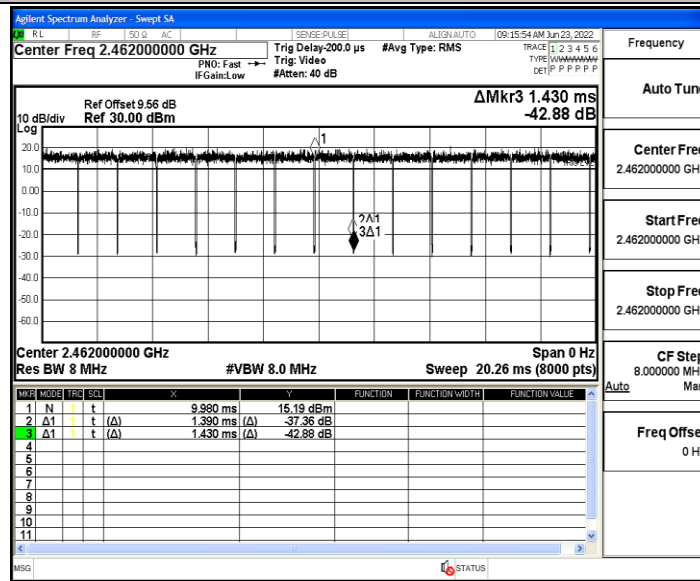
Agilent Spectrum Analyzer - Swept SA

RL RF 50 Ω AC SENSE:PULSE ALIGN AUTO 09:15:54 AM Jun 23, 2022

Center Freq 2.462000000 GHz

PNO: Fast IFGain:Low

Trig Delay-200.0 µs Trig: Video #Atten: 40 dB

#Avg Type: RMS

TRACE 1 2 3 4 5 6 TYPE WWWWWW DET P P P P P P

Frequency

Ref Offset 9.56 dB
10 dB/div Ref 30.00 dBm
Log

ΔMkr3 1.430 ms
-42.88 dB

20.0
10.0
0.00
-10.0
-20.0
-30.0
-40.0
-50.0
-60.0

1
2Δ1
3Δ1

Center 2.462000000 GHz
Res BW 8 MHz
#VBW 8.0 MHz
Span 0 Hz
Sweep 20.26 ms (8000 pts)

| MKR | MODE | TRC | SCL | X | | Y | FUNCTION | FUNCTION WIDTH | FUNCTION VALUE |
|---|---|---|---|---|---|---|---|---|---|
| 1 | N | 1 | t | | 9.980 ms | 15.19 dBm | | | |
| 2 | Δ1 | 1 | t | (Δ) | 1.390 ms | (Δ) -37.36 dB | | | |
| 3 | Δ1 | 1 | t | (Δ) | 1.430 ms | (Δ) -42.88 dB | | | |
| 4 | | | | | | | | | |
| 5 | | | | | | | | | |
| 6 | | | | | | | | | |
| 7 | | | | | | | | | |
| 8 | | | | | | | | | |
| 9 | | | | | | | | | |
| 10 | | | | | | | | | |
| 11 | | | | | | | | | |

Auto Tun

Center Fre
2.462000000 GH

Start Fre
2.462000000 GH

Stop Fre
2.462000000 GH

CF Step
8.000000 MH
Auto Ma

Freq Offse
0 H

MSG STATUS